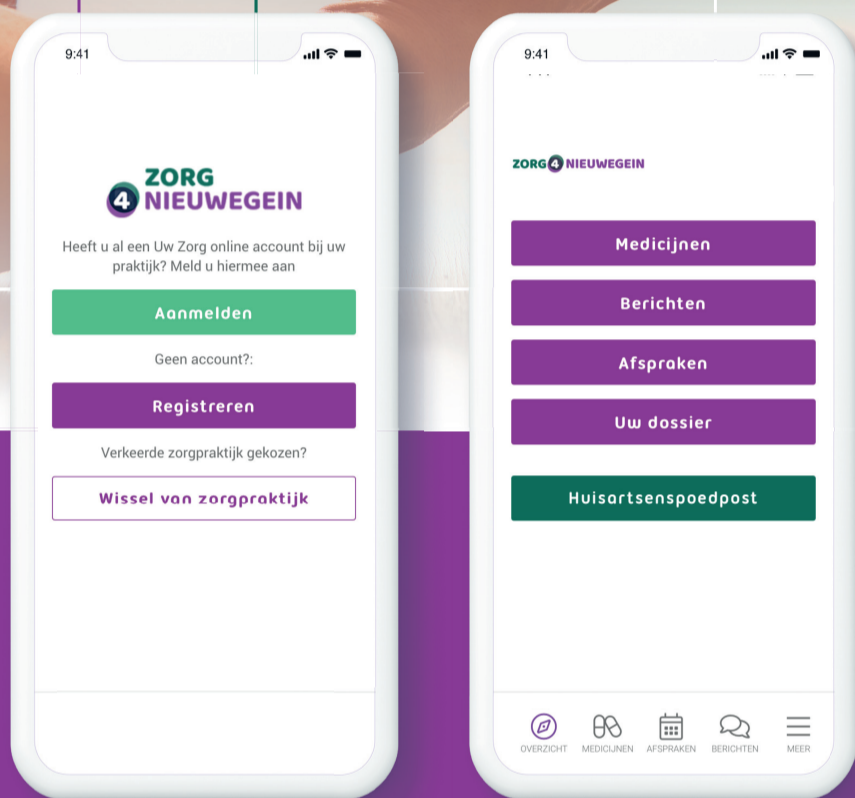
9:41

ZORG 4 NIEUWEGEIN

Heeft u al een Uw Zorg online account bij uw praktijk? Meld u hiermee aan

Aanmelden

Geen account?:

Registreren

Verkeerde zorgpraktijk gekozen?

Wissel van zorgpraktijk

9:41

ZORG 4 NIEUWEGEIN

Medicijnen

Berichten

Afspraken

Uw dossier

Huisartsenspoedpost

OVERZICHT MEDICIJNEN AFSPRAKEN BERICHTEN MEER